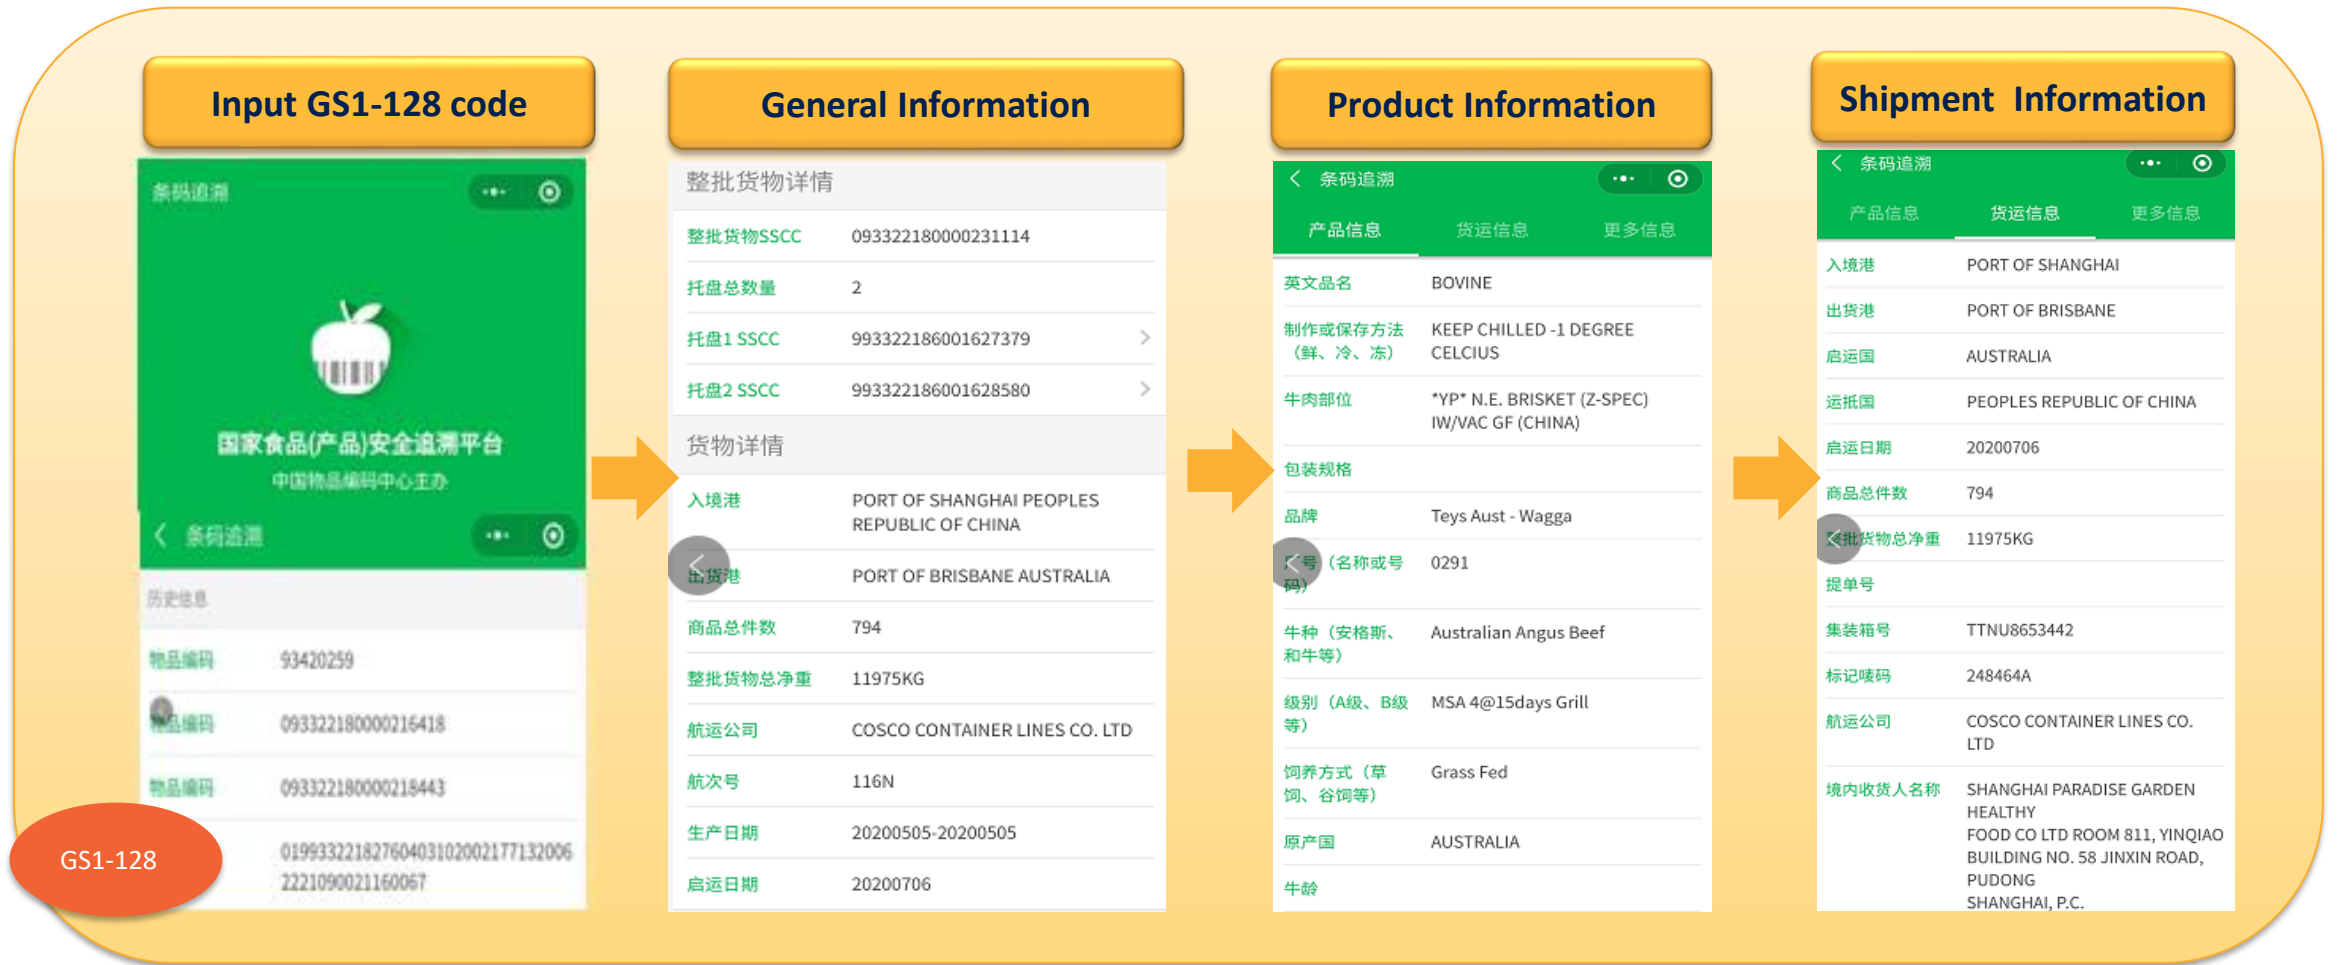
Input GS1-128 code

条码追溯

国家食品(产品)安全追溯平台
中国物品编码中心主办

条码追溯

历史信息

| | |
|---|---|
| 物品编码 | 93420259 |
| 物品编码 | 0933221800002164l8 |
| 物品编码 | 093322180000218443 |
| | 0199332218276040310200217713200​6 2221090021160067 |

GS1-128

General Information

整批货物详情

| | |
|---|---|
| 整批货物SSCC | 093322180000231114 |
| 托盘总数量 | 2 |
| 托盘1 SSCC | 993322186001627379 |
| 托盘2 SSCC | 993322186001628580 |

货物详情

| | |
|---|---|
| 入境港 | PORT OF SHANGHAI PEOPLES REPUBLIC OF CHINA |
| 出货港 | PORT OF BRISBANE AUSTRALIA |
| 商品总件数 | 794 |
| 整批货物总净重 | 11975KG |
| 航运公司 | COSCO CONTAINER LINES CO. LTD |
| 航次号 | 116N |
| 生产日期 | 20200505-20200505 |
| 启运日期 | 20200706 |

Product Information

条码追溯

产品信息 货运信息 更多信息

| | |
|---|---|
| 英文品名 | BOVINE |
| 制作或保存方法（鲜、冷、冻） | KEEP CHILLED -1 DEGREE CELCIUS |
| 牛肉部位 | *YP* N.E. BRISKET (Z-SPEC) IW/VAC GF (CHINA) |
| 包装规格 | |
| 品牌 | Teys Aust - Wagga |
| 厂号（名称或号码） | 0291 |
| 牛种（安格斯、和牛等） | Australian Angus Beef |
| 级别（A级、B级等） | MSA 4@15days Grill |
| 饲养方式（草饲、谷饲等） | Grass Fed |
| 原产国 | AUSTRALIA |
| 牛龄 | |

Shipment Information

条码追溯

产品信息 货运信息 更多信息

| | |
|---|---|
| 入境港 | PORT OF SHANGHAI |
| 出货港 | PORT OF BRISBANE |
| 启运国 | AUSTRALIA |
| 运抵国 | PEOPLES REPUBLIC OF CHINA |
| 启运日期 | 20200706 |
| 商品总件数 | 794 |
| 整批货物总净重 | 11975KG |
| 提单号 | |
| 集装箱号 | TTNU8653442 |
| 标记唛码 | 248464A |
| 航运公司 | COSCO CONTAINER LINES CO. LTD |
| 境内收货人名称 | SHANGHAI PARADISE GARDEN HEALTHY FOOD CO LTD ROOM 811, YINQIAO BUILDING NO. 58 JINXIN ROAD, PUDONG SHANGHAI, P.C. |